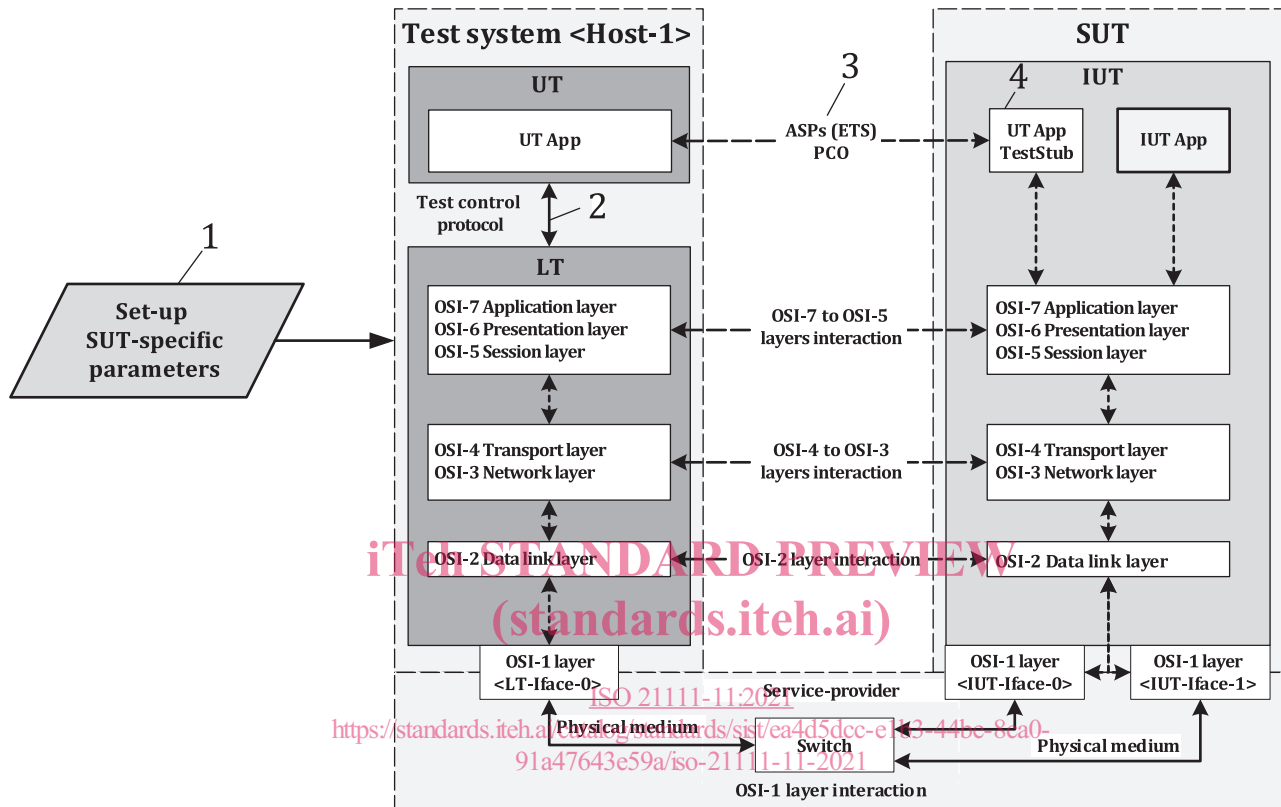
Test system <Host-1>

SUT

UT

UT App

3

ASPs (ETS)
PCO

4

IUT

UT App
TestStub

IUT App

Test control protocol

2

1

Set-up
SUT-specific
parameters

LT

OSI-7 Application layer
OSI-6 Presentation layer
OSI-5 Session layer

OSI-7 to OSI-5
layers interaction

OSI-7 Application layer
OSI-6 Presentation layer
OSI-5 Session layer

OSI-4 Transport layer
OSI-3 Network layer

OSI-4 to OSI-3
layers interaction

OSI-4 Transport layer
OSI-3 Network layer

OSI-2 Data link layer

OSI-2 layer interaction

OSI-2 Data link layer

iTeh STANDARD PREVIEW
(standards.iteh.ai)

OSI-1 layer
<LT-Iface-0>

OSI-1 layer
<IUT-Iface-0>

OSI-1 layer
<IUT-Iface-1>

ISO 21111-11:2021

Service-provider

https://standards.iteh.ai/catalog/standards/sist/ea4d5dcc-e1c3-44bc-8ea0-91a47643e59a/iso-21111-11-2021

Physical medium

Switch

Physical medium

OSI-1 layer interaction